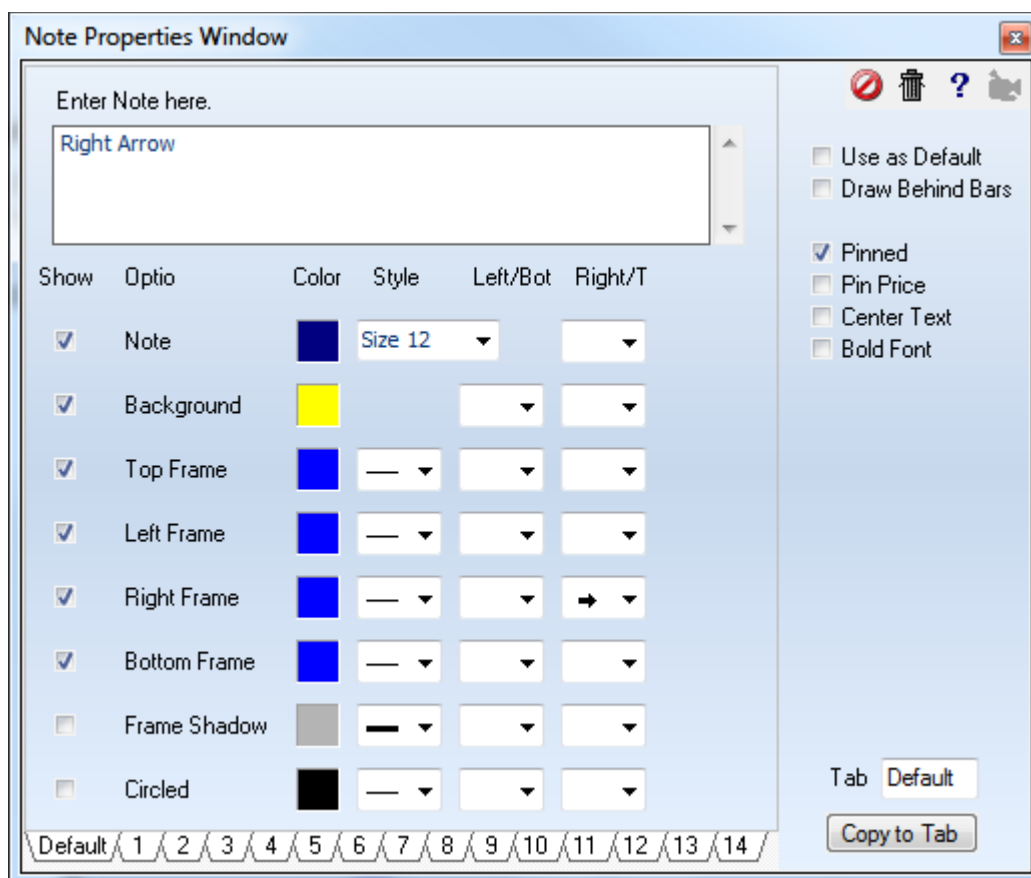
Note Properties Window

Enter Note here.

Right Arrow

| Show | Optio | Color | Style | Left/Bot | Right/T |
|---|---|---|---|---|---|
| ☑ | Note | | Size 12 | | |
| ☑ | Background | | | | |
| ☑ | Top Frame | | | | |
| ☑ | Left Frame | | | | |
| ☑ | Right Frame | | | | |
| ☑ | Bottom Frame | | | | |
| ☐ | Frame Shadow | | | | |
| ☐ | Circled | | | | |

Default 1 2 3 4 5 6 7 8 9 10 11 12 13 14

?

☐ Use as Default
☐ Draw Behind Bars

☑ Pinned
☐ Pin Price
☐ Center Text
☐ Bold Font

Tab Default

Copy to Tab